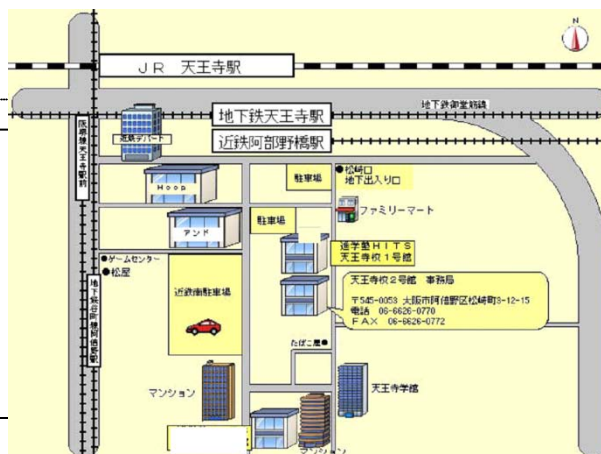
N

ＪＲ　天王寺駅

地下鉄天王寺駅

地下鉄御堂筋線

近鉄阿部野橋駅

近鉄デパート

阪堺線天王寺駅前

Hoop

アンド

ゲームセンター

松屋

地下鉄谷町線阿倍野駅

駐車場

松崎口
地下出入り口

ファミリーマート

駐車場

進学塾ＨＩＴＳ
天王寺校１号館

天王寺校２号館　事務局
〒545-0053 大阪市阿倍野区松崎町3-12-15
電話　06-6626-0770
ＦＡＸ　06-6626-0772

近鉄南駐車場

たばこ屋

マンション

天王寺学館

マンション